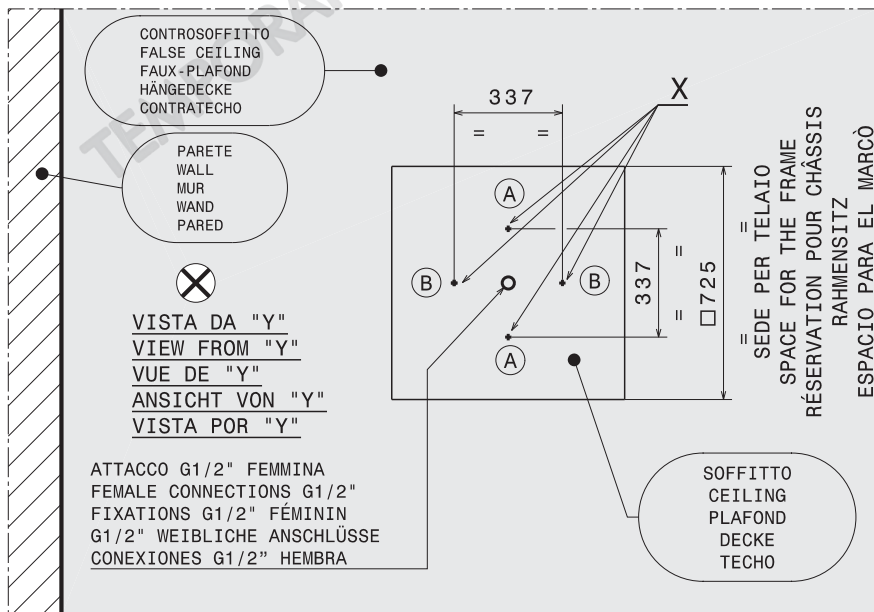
CONTROSOFFITTO
FALSE CEILING
FAUX-PLAFOND
HÄNGEDECKE
CONTRATECHO

PARETE
WALL
MUR
WAND
PARED

VISTA DA "Y"
VIEW FROM "Y"
VUE DE "Y"
ANSICHT VON "Y"
VISTA POR "Y"

ATTACCO G1/2" FEMMINA
FEMALE CONNECTIONS G1/2"
FIXATIONS G1/2" FÉMININ
G1/2" WEIBLICHE ANSCHLÜSSE
CONEXIONES G1/2" HEMBRA

337
= =
X
A
B
B
A
337
=
=
=
=
□725

SEDE PER TELAIO
SPACE FOR THE FRAME
RÉSERVATION POUR CHÂSSIS
RAHMENSITZ
ESPACIO PARA EL MARCÒ

SOFFITTO
CEILING
PLAFOND
DECKE
TECHO